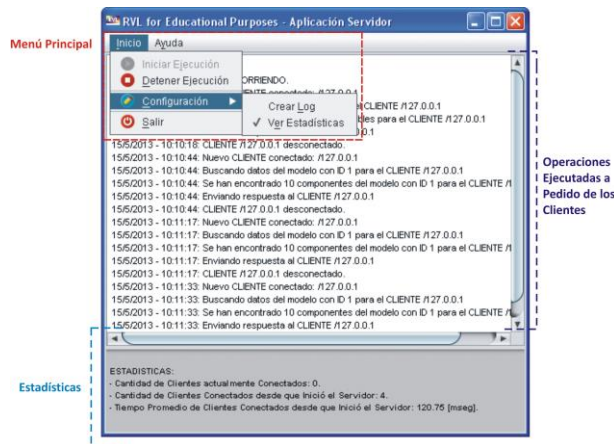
RVL for Educational Purposes - Aplicación Servidor

Menú Principal

Inicio Ayuda

Iniciar Ejecución
Detener Ejecución
Configuración
Salir

Crear Log
✓ Ver Estadísticas

ORRIENDO.
ENTE conectado: /127.0.0.1
el CLIENTE /127.0.0.1
les para el CLIENTE /127.0.0.1
.1
15/5/2013 - 10:10:18: CLIENTE /127.0.0.1 desconectado.
15/5/2013 - 10:10:44: Nuevo CLIENTE conectado: /127.0.0.1
15/5/2013 - 10:10:44: Buscando datos del modelo con ID 1 para el CLIENTE /127.0.0.1
15/5/2013 - 10:10:44: Se han encontrado 10 componentes del modelo con ID 1 para el CLIENTE /1
15/5/2013 - 10:10:44: Enviando respuesta al CLIENTE /127.0.0.1
15/5/2013 - 10:10:44: CLIENTE /127.0.0.1 desconectado.
15/5/2013 - 10:11:17: Nuevo CLIENTE conectado: /127.0.0.1
15/5/2013 - 10:11:17: Buscando datos del modelo con ID 1 para el CLIENTE /127.0.0.1
15/5/2013 - 10:11:17: Se han encontrado 10 componentes del modelo con ID 1 para el CLIENTE /1
15/5/2013 - 10:11:17: Enviando respuesta al CLIENTE /127.0.0.1
15/5/2013 - 10:11:17: CLIENTE /127.0.0.1 desconectado.
15/5/2013 - 10:11:33: Nuevo CLIENTE conectado: /127.0.0.1
15/5/2013 - 10:11:33: Buscando datos del modelo con ID 1 para el CLIENTE /127.0.0.1
15/5/2013 - 10:11:33: Se han encontrado 10 componentes del modelo con ID 1 para el CLIENTE /1
15/5/2013 - 10:11:33: Enviando respuesta al CLIENTE /127.0.0.1

Operaciones Ejecutadas a Pedido de los Clientes

Estadísticas

ESTADISTICAS:
- Cantidad de Clientes actualmente Conectados: 0.
- Cantidad de Clientes Conectados desde que Inició el Servidor: 4.
- Tiempo Promedio de Clientes Conectados desde que Inició el Servidor: 120.75 [mseg].